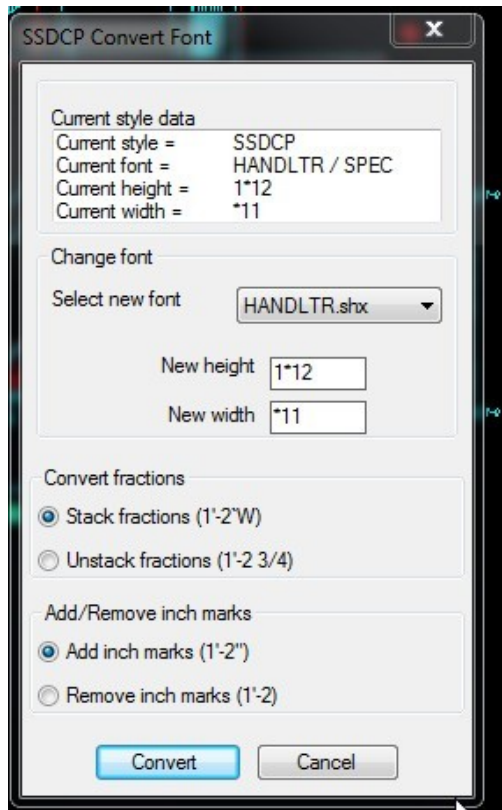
SSDCP Convert Font

x

Current style data

| | |
|---|---|
| Current style = | SSDCP |
| Current font = | HANDLTR / SPEC |
| Current height = | 1*12 |
| Current width = | *11 |

Change font

Select new font HANDLTR.shx

New height 1*12

New width *11

Convert fractions

Stack fractions (1'-2'W)

Unstack fractions (1'-2 3/4)

Add/Remove inch marks

Add inch marks (1'-2")

Remove inch marks (1'-2)

Convert

Cancel